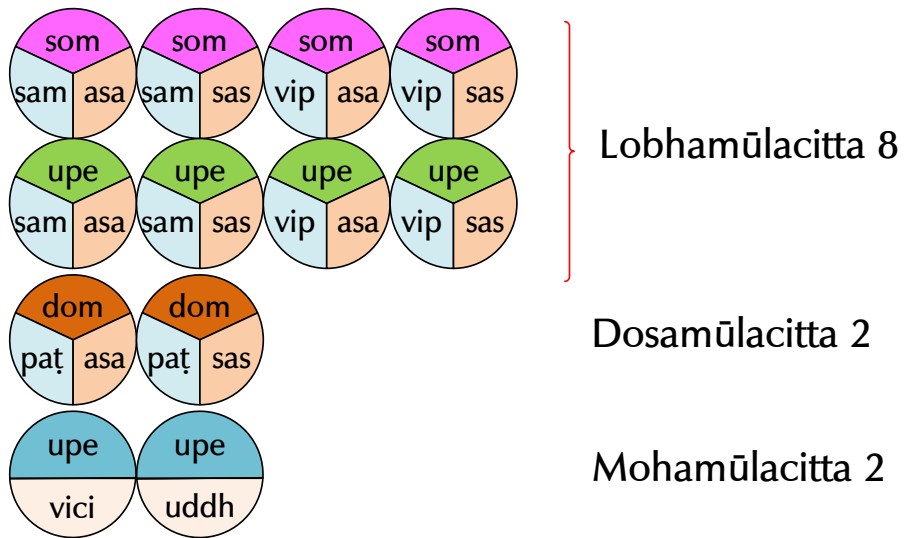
som
sam asa

som
sam sas

som
vip asa

som
vip sas

upe
sam asa

upe
sam sas

upe
vip asa

upe
vip sas

Lobhamūlacitta 8

dom
paṭ asa

dom
paṭ sas

Dosamūlacitta 2

upe
vici

upe
uddh

Mohamūlacitta 2